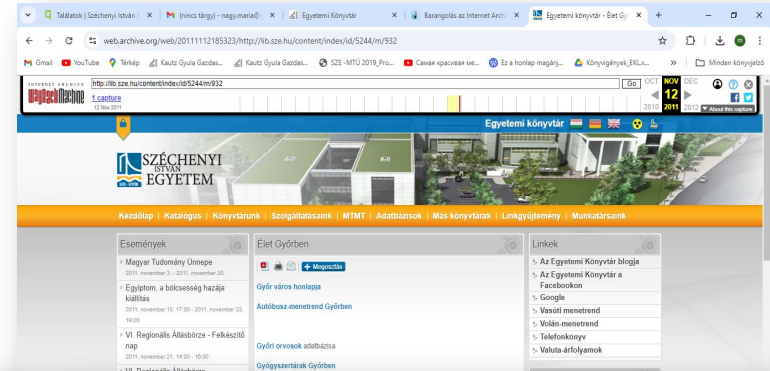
Találatok | Széchenyi István | × | (nincs tárgy) - nagy.maria@ × | Egyetemi Könyvtár × | Barangolás az Internet Arch × | Egyetemi könyvtár - Élet Gy × | +

web.archive.org/web/20111112185323/http://lib.sze.hu/content/index/id/5244/m/932

Gmail | YouTube | Térkép | Kautz Gyula Gazdas... | Kautz Gyula Gazdas... | SZE -MTÜ 2019_Pro... | Самая красивая ме... | Ez a honlap magánj... | Könyvigények_EKLx... | » | Minden könyvjelző

INTERNET ARCHIVE WayBackMachine | http://lib.sze.hu/content/index/id/5244/m/932 | Go | OCT | NOV | DEC | 1 capture | 12 Nov 2011 | 12 | 2010 | 2011 | 2012 | About this capture

Egyetemi könyvtár

SZÉCHENYI ISTVÁN EGYETEM

Kezdőlap | Katalógus | Könyvtárunk | Szolgáltatásaink | MTMT | Adatbázisok | Más könyvtárak | Linkgyűjtemény | Munkatársaink

Események

Magyar Tudomány Ünnepe
2011. november 3. - 2011. november 30.

Egyiptom, a bölcsesség hazája kiállítás
2011. november 10. 17:00 - 2011. november 23. 19:00

VI. Regionális Állásbörze - Felkészítő nap
2011. november 21. 14:00 - 16:00

Élet Győrben

+ Megosztás

Győr város honlapja

Autóbusz-menetrend Győrben

Győri orvosok adatbázisa

Gyógyszertárak Győrben

Linkek

Az Egyetemi Könyvtár blogja
Az Egyetemi Könyvtár a Facebookon
Google
Vasúti menetrend
Volán-menetrend
Telefonkönyv
Valuta-árfolyamok